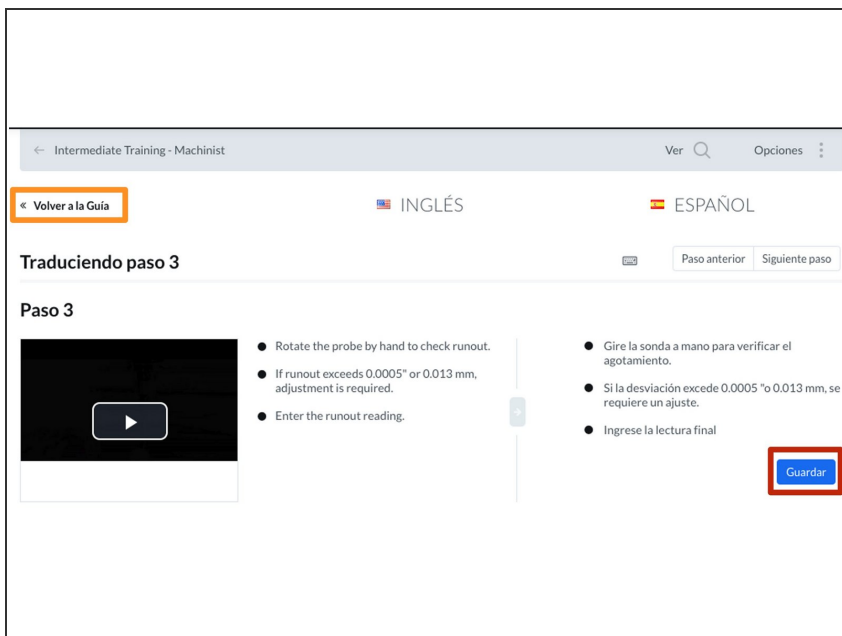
← Intermediate Training - Machinist

Ver

Opciones

« Volver a la Guía

INGLÉS

ESPAÑOL

Traduciendo paso 3

Paso anterior

Siguiente paso

Paso 3

- Rotate the probe by hand to check runout.
- If runout exceeds 0.0005" or 0.013 mm, adjustment is required.
- Enter the runout reading.

- Gire la sonda a mano para verificar el agotamiento.
- Si la desviación excede 0.0005 "o 0.013 mm, se requiere un ajuste.
- Ingrese la lectura final

Guardar